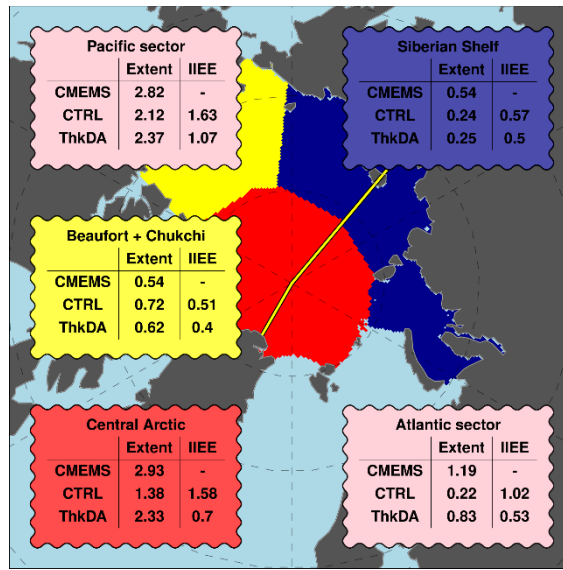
Pacific sector

| | Extent | IIEE |
|---|---|---|
| CMEMS | 2.82 | - |
| CTRL | 2.12 | 1.63 |
| ThkDA | 2.37 | 1.07 |

Siberian Shelf

| | Extent | IIEE |
|---|---|---|
| CMEMS | 0.54 | - |
| CTRL | 0.24 | 0.57 |
| ThkDA | 0.25 | 0.5 |

Beaufort + Chukchi

| | Extent | IIEE |
|---|---|---|
| CMEMS | 0.54 | - |
| CTRL | 0.72 | 0.51 |
| ThkDA | 0.62 | 0.4 |

Central Arctic

| | Extent | IIEE |
|---|---|---|
| CMEMS | 2.93 | - |
| CTRL | 1.38 | 1.58 |
| ThkDA | 2.33 | 0.7 |

Atlantic sector

| | Extent | IIEE |
|---|---|---|
| CMEMS | 1.19 | - |
| CTRL | 0.22 | 1.02 |
| ThkDA | 0.83 | 0.53 |